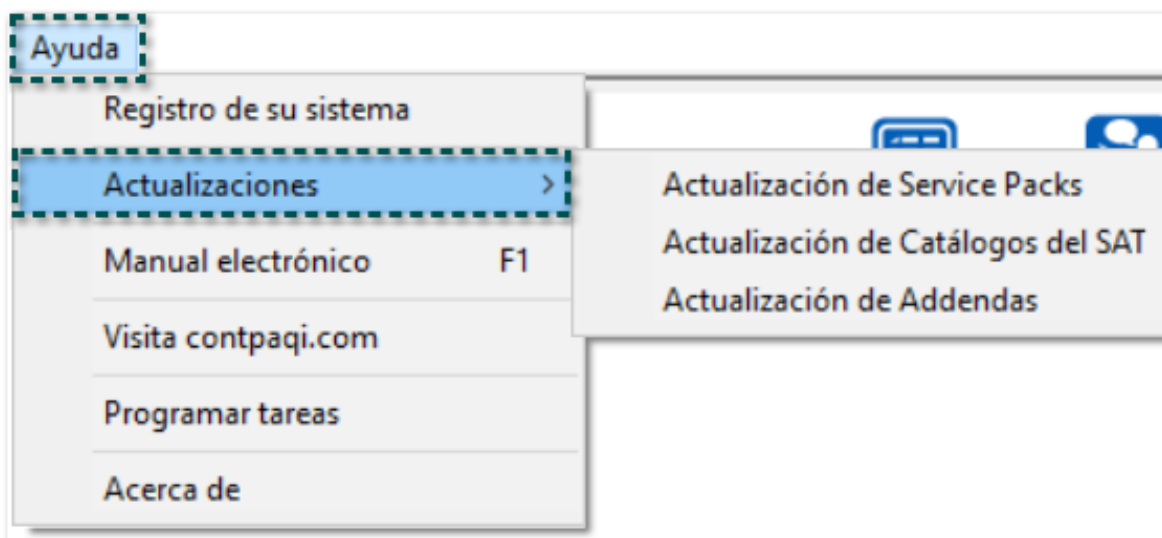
Ayuda

Registro de su sistema

Actualizaciones >

Manual electrónico F1

Visita contpaqi.com

Programar tareas

Acerca de

Actualización de Service Packs

Actualización de Catálogos del SAT

Actualización de Addendas